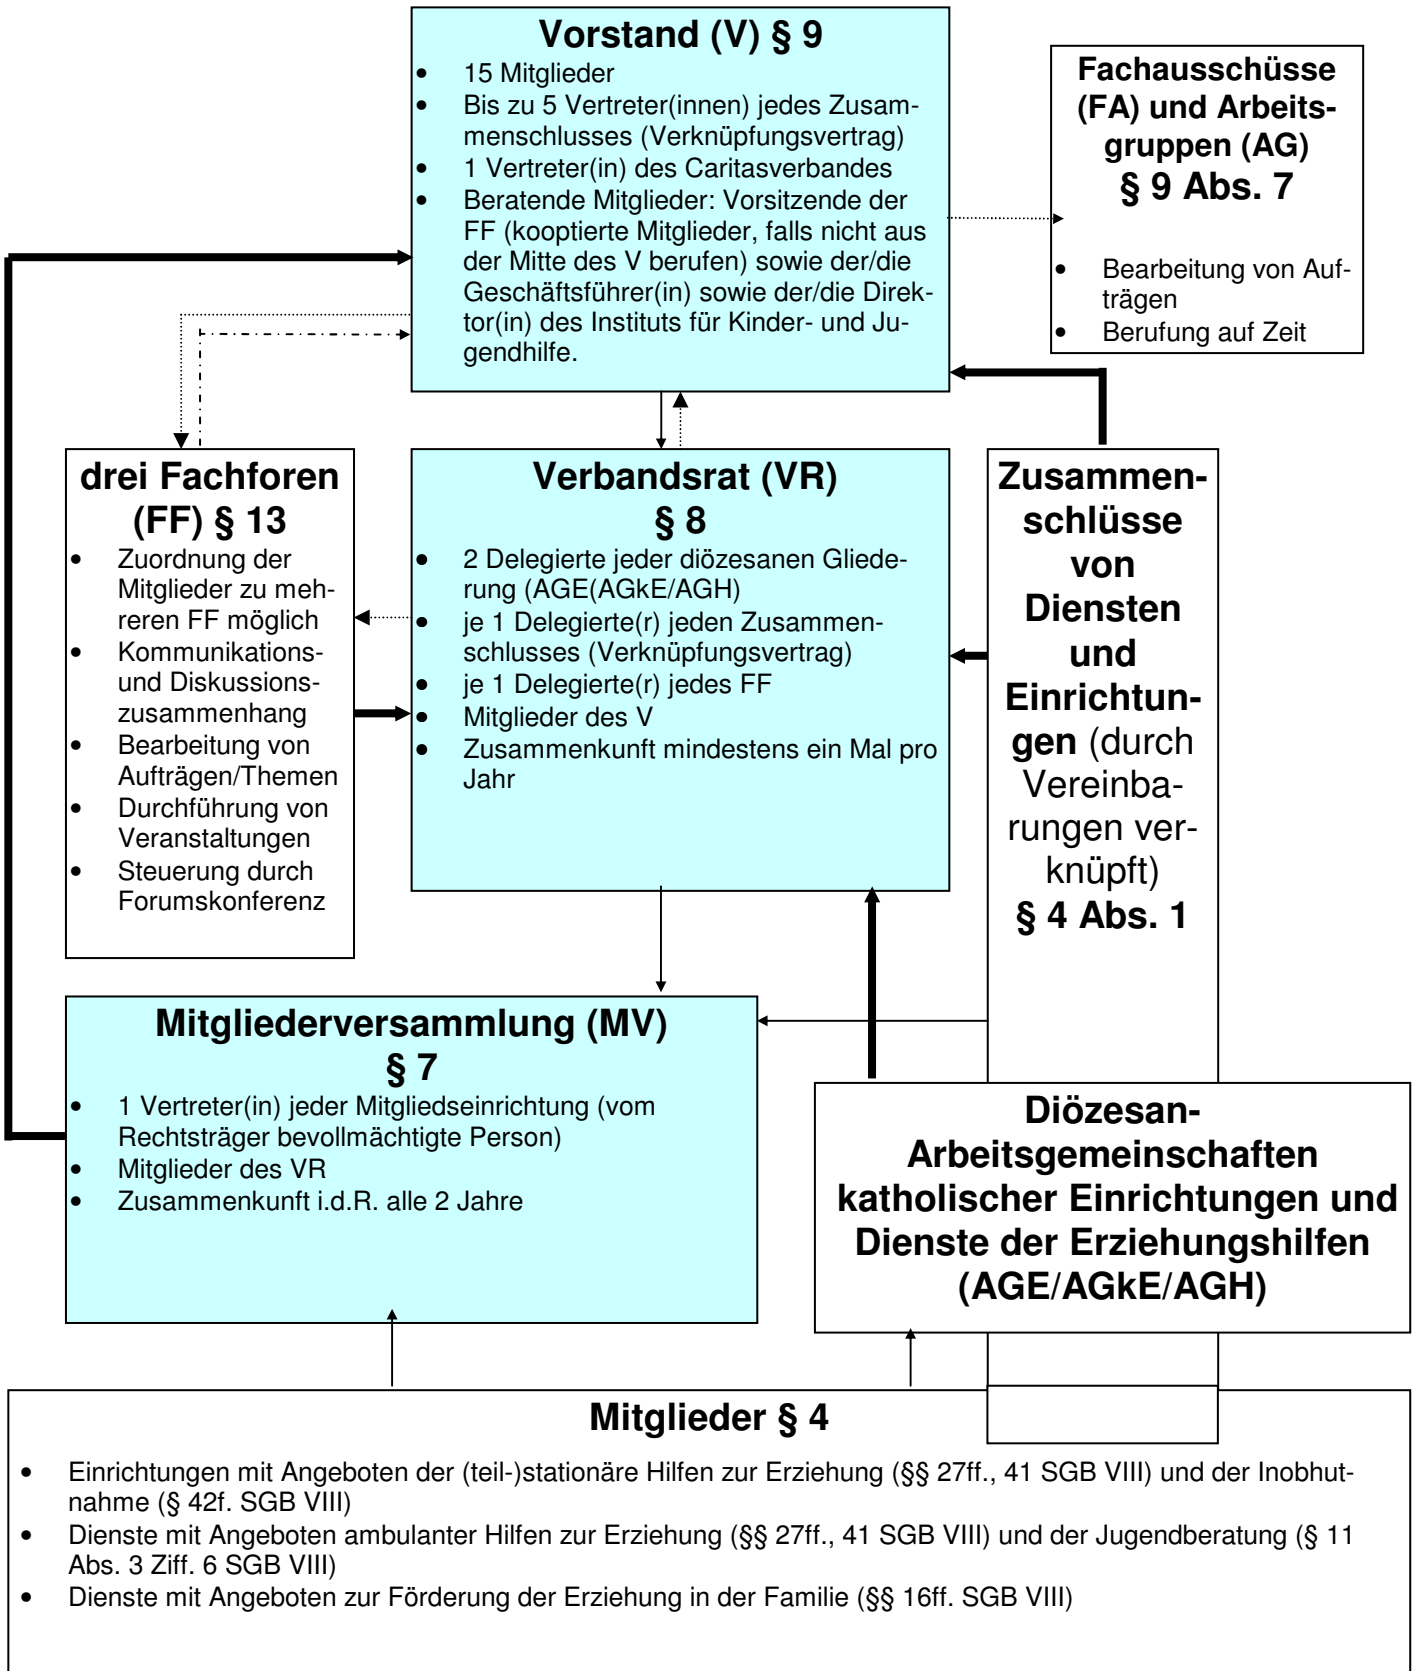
**Vorstand (V) § 9**

- 15 Mitglieder
- Bis zu 5 Vertreter(innen) jedes Zusammenschlusses (Verknüpfungsvertrag)
- 1 Vertreter(in) des Caritasverbandes
- Beratende Mitglieder: Vorsitzende der FF (kooptierte Mitglieder, falls nicht aus der Mitte des V berufen) sowie der/die Geschäftsführer(in) sowie der/die Direktor(in) des Instituts für Kinder- und Jugendhilfe.

**Fachausschüsse (FA) und Arbeitsgruppen (AG) § 9 Abs. 7**

- Bearbeitung von Aufträgen
- Berufung auf Zeit

**drei Fachforen (FF) § 13**

- Zuordnung der Mitglieder zu mehreren FF möglich
- Kommunikations- und Diskussionszusammenhang
- Bearbeitung von Aufträgen/Themen
- Durchführung von Veranstaltungen
- Steuerung durch Forumskonferenz

**Verbandsrat (VR) § 8**

- 2 Delegierte jeder diözesanen Gliederung (AGE(AGkE/AGH)
- je 1 Delegierte(r) jeden Zusammenschlusses (Verknüpfungsvertrag)
- je 1 Delegierte(r) jedes FF
- Mitglieder des V
- Zusammenkunft mindestens ein Mal pro Jahr

**Zusammenschlüsse von Diensten und Einrichtungen** (durch Vereinbarungen verknüpft) **§ 4 Abs. 1**

**Mitgliederversammlung (MV) § 7**

- 1 Vertreter(in) jeder Mitgliedseinrichtung (vom Rechtsträger bevollmächtigte Person)
- Mitglieder des VR
- Zusammenkunft i.d.R. alle 2 Jahre

**Diözesan-Arbeitsgemeinschaften katholischer Einrichtungen und Dienste der Erziehungshilfen (AGE/AGkE/AGH)**

**Mitglieder § 4**

- Einrichtungen mit Angeboten der (teil-)stationäre Hilfen zur Erziehung (§§ 27ff., 41 SGB VIII) und der Inobhutnahme (§ 42f. SGB VIII)
- Dienste mit Angeboten ambulanter Hilfen zur Erziehung (§§ 27ff., 41 SGB VIII) und der Jugendberatung (§ 11 Abs. 3 Ziff. 6 SGB VIII)
- Dienste mit Angeboten zur Förderung der Erziehung in der Familie (§§ 16ff. SGB VIII)